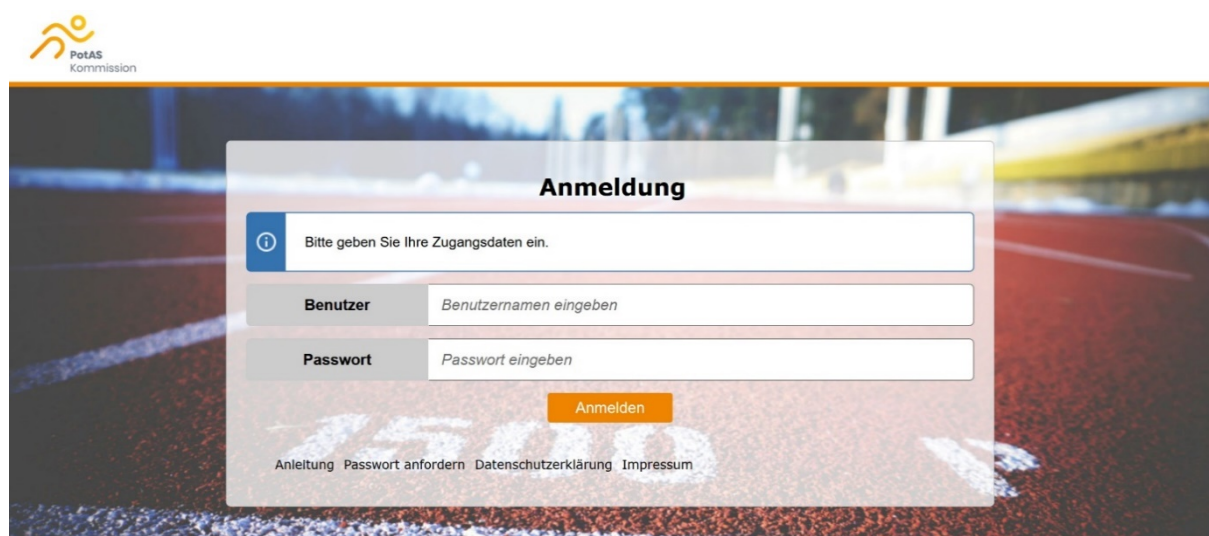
PotAS
Kommission

Anmeldung

Bitte geben Sie Ihre Zugangsdaten ein.

Benutzer
Benutzernamen eingeben

Passwort
Passwort eingeben

Anmelden

1500

Anleitung Passwort anfordern Datenschutzerklärung Impressum